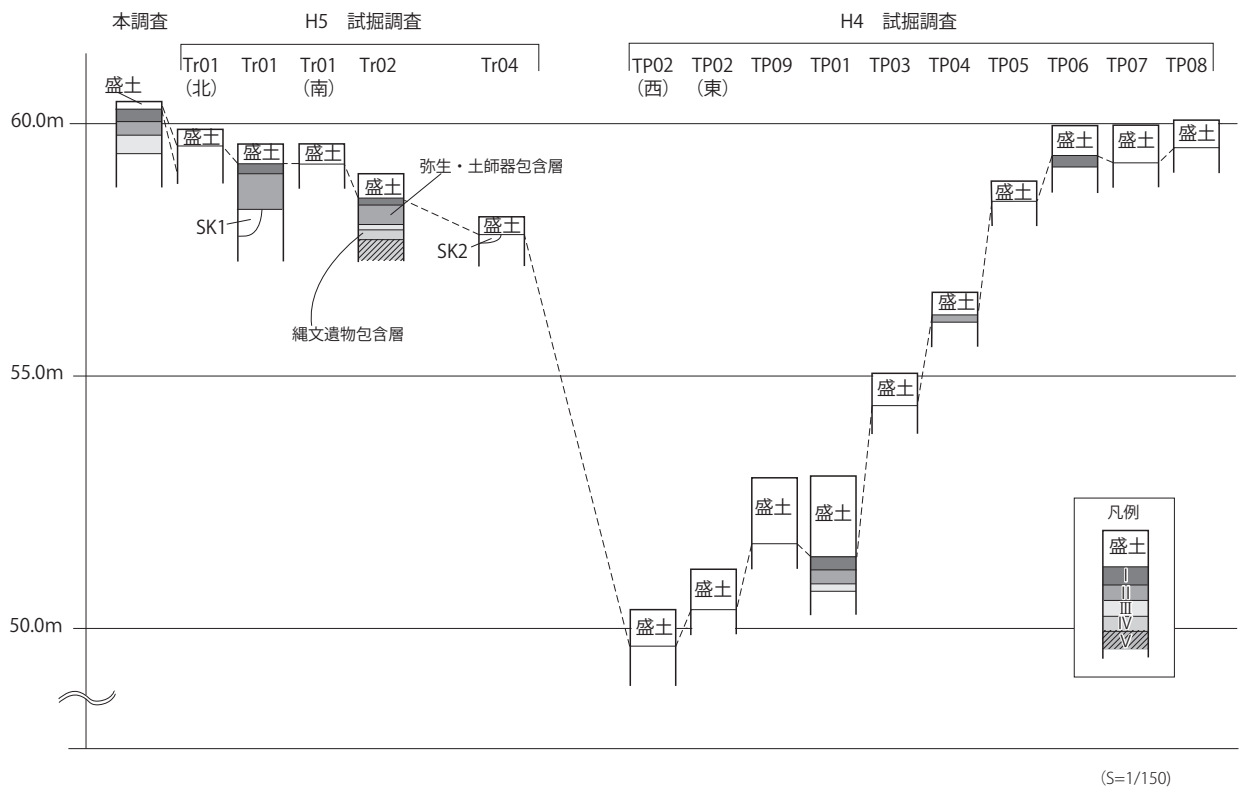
本調査

H5 試掘調査

Tr01（北） Tr01 Tr01（南） Tr02 Tr04

H4 試掘調査

TP02（西） TP02（東） TP09 TP01 TP03 TP04 TP05 TP06 TP07 TP08

60.0m

55.0m

50.0m

盛土

盛土

盛土

盛土

盛土

盛土

盛土

盛土

盛土

盛土

盛土

盛土

盛土

盛土

盛土

盛土

弥生・土師器包含層

SK1

SK2

縄文遺物包含層

凡例

盛土

I

II

III

IV

V

（S=1/150）